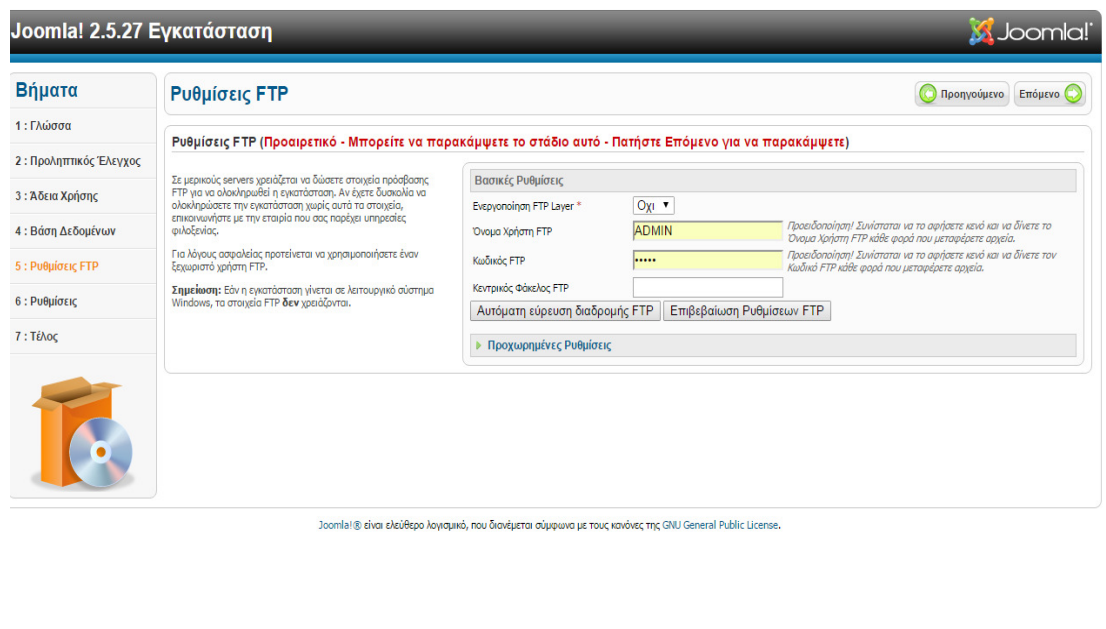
Joomla! 2.5.27 Εγκατάσταση

Joomla!

Βήματα

1 : Γλώσσα

2 : Προληπτικός Έλεγχος

3 : Άδεια Χρήσης

4 : Βάση Δεδομένων

5 : Ρυθμίσεις FTP

6 : Ρυθμίσεις

7 : Τέλος

Ρυθμίσεις FTP

Προηγούμενο

Επόμενο

Ρυθμίσεις FTP (Προαιρετικό - Μπορείτε να παρακάμψετε το στάδιο αυτό - Πατήστε Επόμενο για να παρακάμψετε)

Σε μερικούς servers χρειάζεται να δώσετε στοιχεία πρόσβασης FTP για να ολοκληρωθεί η εγκατάσταση. Αν έχετε δυσκολία να ολοκληρώσετε την εγκατάσταση χωρίς αυτά τα στοιχεία, επικοινωνήστε με την εταιρία που σας παρέχει υπηρεσίες φιλοξενίας.

Για λόγους ασφαλείας προτείνεται να χρησιμοποιήσετε έναν ξεχωριστό χρήστη FTP.

Σημείωση: Εάν η εγκατάσταση γίνεται σε λειτουργικό σύστημα Windows, τα στοιχεία FTP δεν χρειάζονται.

Βασικές Ρυθμίσεις

Ενεργοποίηση FTP Layer *

Όχι

Όνομα Χρήστη FTP

ADMIN

Προειδοποίηση! Συνίσταται να το αφήσετε κενό και να δίνετε το Όνομα Χρήστη FTP κάθε φορά που μεταφέρετε αρχεία.

Κωδικός FTP

•••••

Προειδοποίηση! Συνίσταται να το αφήσετε κενό και να δίνετε τον Κωδικό FTP κάθε φορά που μεταφέρετε αρχεία.

Κεντρικός Φάκελος FTP

Αυτόματη εύρεση διαδρομής FTP

Επιβεβαίωση Ρυθμίσεων FTP

Προχωρημένες Ρυθμίσεις

Joomla!® είναι ελεύθερο λογισμικό, που διανέμεται σύμφωνα με τους κανόνες της GNU General Public License.